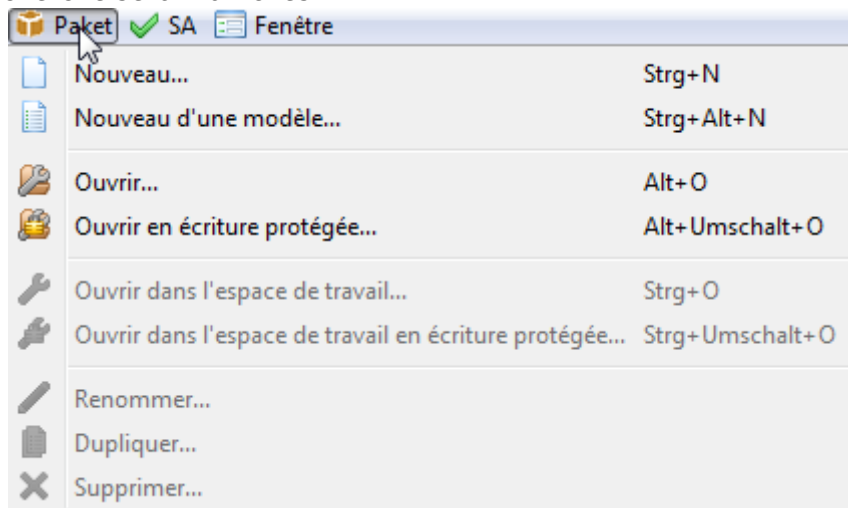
Paket SA Fenêtre

Nouveau... Strg+N
Nouveau d'une modèle... Strg+Alt+N

Ouvrir... Alt+O
Ouvrir en écriture protégée... Alt+Umschalt+O

Ouvrir dans l'espace de travail... Strg+O
Ouvrir dans l'espace de travail en écriture protégée... Strg+Umschalt+O

Renommer...
Dupliquer...
Supprimer...